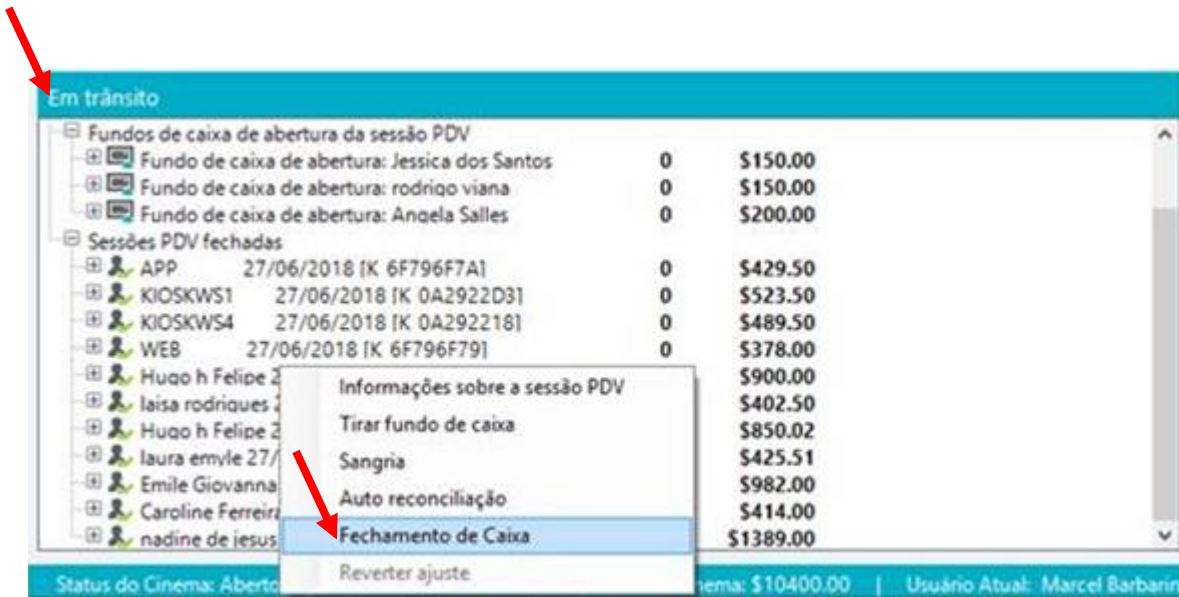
Em trânsito

Fundos de caixa de abertura da sessão PDV

Fundo de caixa de abertura: Jessica dos Santos 0 $150.00

Fundo de caixa de abertura: rodrigo viana 0 $150.00

Fundo de caixa de abertura: Angela Salles 0 $200.00

Sessões PDV fechadas

APP 27/06/2018 [K 6F796F7A] 0 $429.50

KIOSKWS1 27/06/2018 [K 0A2922D3] 0 $523.50

KIOSKWS4 27/06/2018 [K 0A292218] 0 $489.50

WEB 27/06/2018 [K 6F796F79] 0 $378.00

Hugo h Felipe 2 $900.00

laisa rodrigues 2 $402.50

Hugo h Felipe 2 $850.02

laura emyle 27/ $425.51

Emile Giovanna $982.00

Caroline Ferreira $414.00

nadine de jesus $1389.00

Informações sobre a sessão PDV
Tirar fundo de caixa
Sangria
Auto reconciliação
Fechamento de Caixa
Reverter ajuste

Status do Cinema: Aberto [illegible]nema: $10400.00 | Usuário Atual: Marcel Barbarin